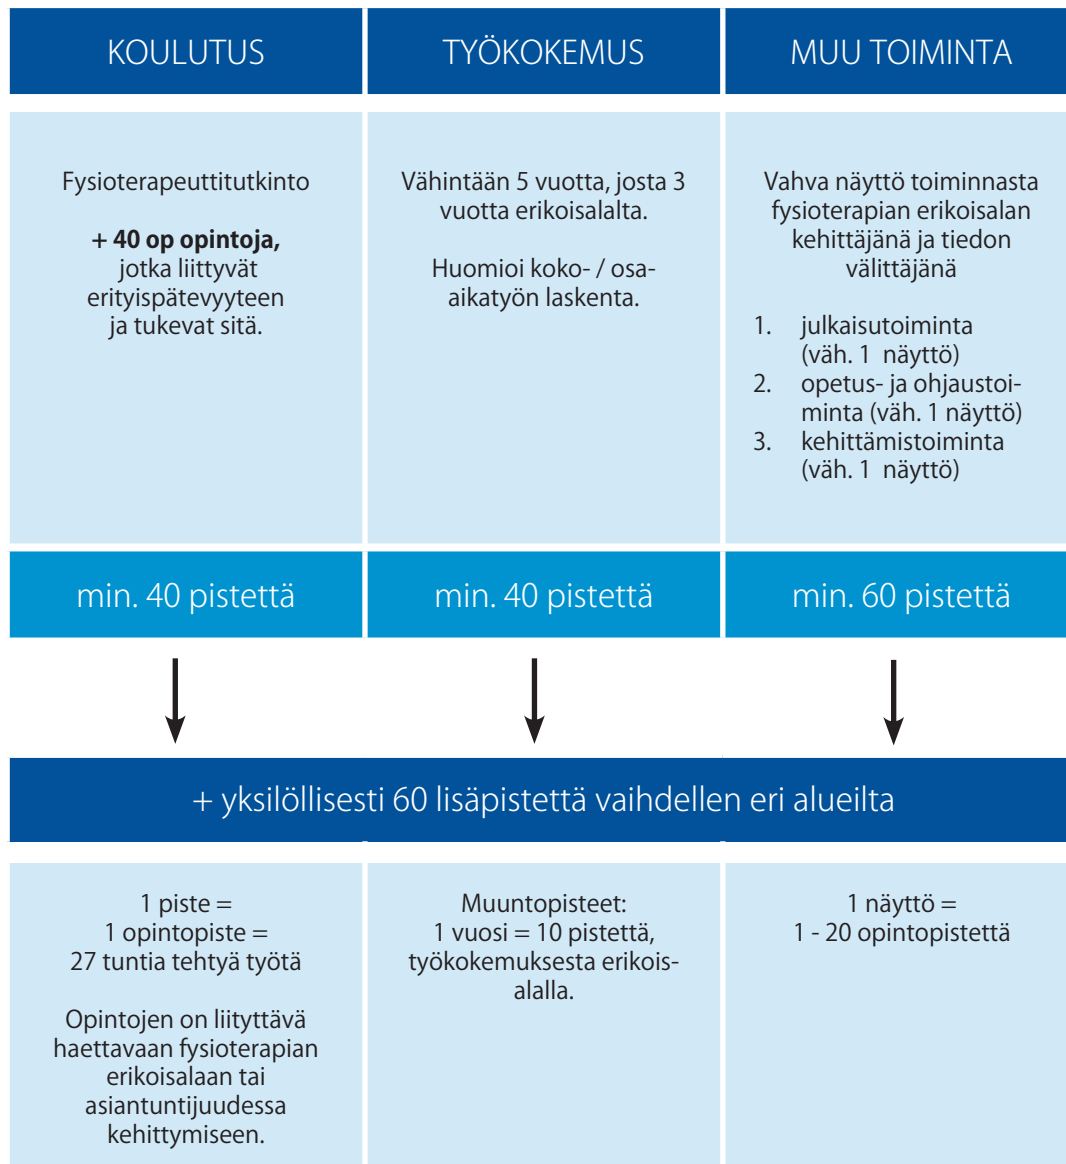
KOULUTUS

TYÖKOKEMUS

MUU TOIMINTA

Fysioterapeuttitutkinto

**+ 40 op opintoja,** jotka liittyvät erityispätevyyteen ja tukevat sitä.

Vähintään 5 vuotta, josta 3 vuotta erikoisalalta.

Huomioi koko- / osa-aikatyön laskenta.

Vahva näyttö toiminnasta fysioterapian erikoisalan kehittäjänä ja tiedon välittäjänä

1. julkaisutoiminta (väh. 1 näyttö)
2. opetus- ja ohjaustoiminta (väh. 1 näyttö)
3. kehittämistoiminta (väh. 1 näyttö)

min. 40 pistettä

min. 40 pistettä

min. 60 pistettä

+ yksilöllisesti 60 lisäpistettä vaihdellen eri alueilta

1 piste = 1 opintopiste = 27 tuntia tehtyä työtä

Opintojen on liityttävä haettavaan fysioterapian erikoisalaan tai asiantuntijuudessa kehittymiseen.

Muuntopisteet: 1 vuosi = 10 pistettä, työkokemuksesta erikoisalalla.

1 näyttö = 1 - 20 opintopistettä